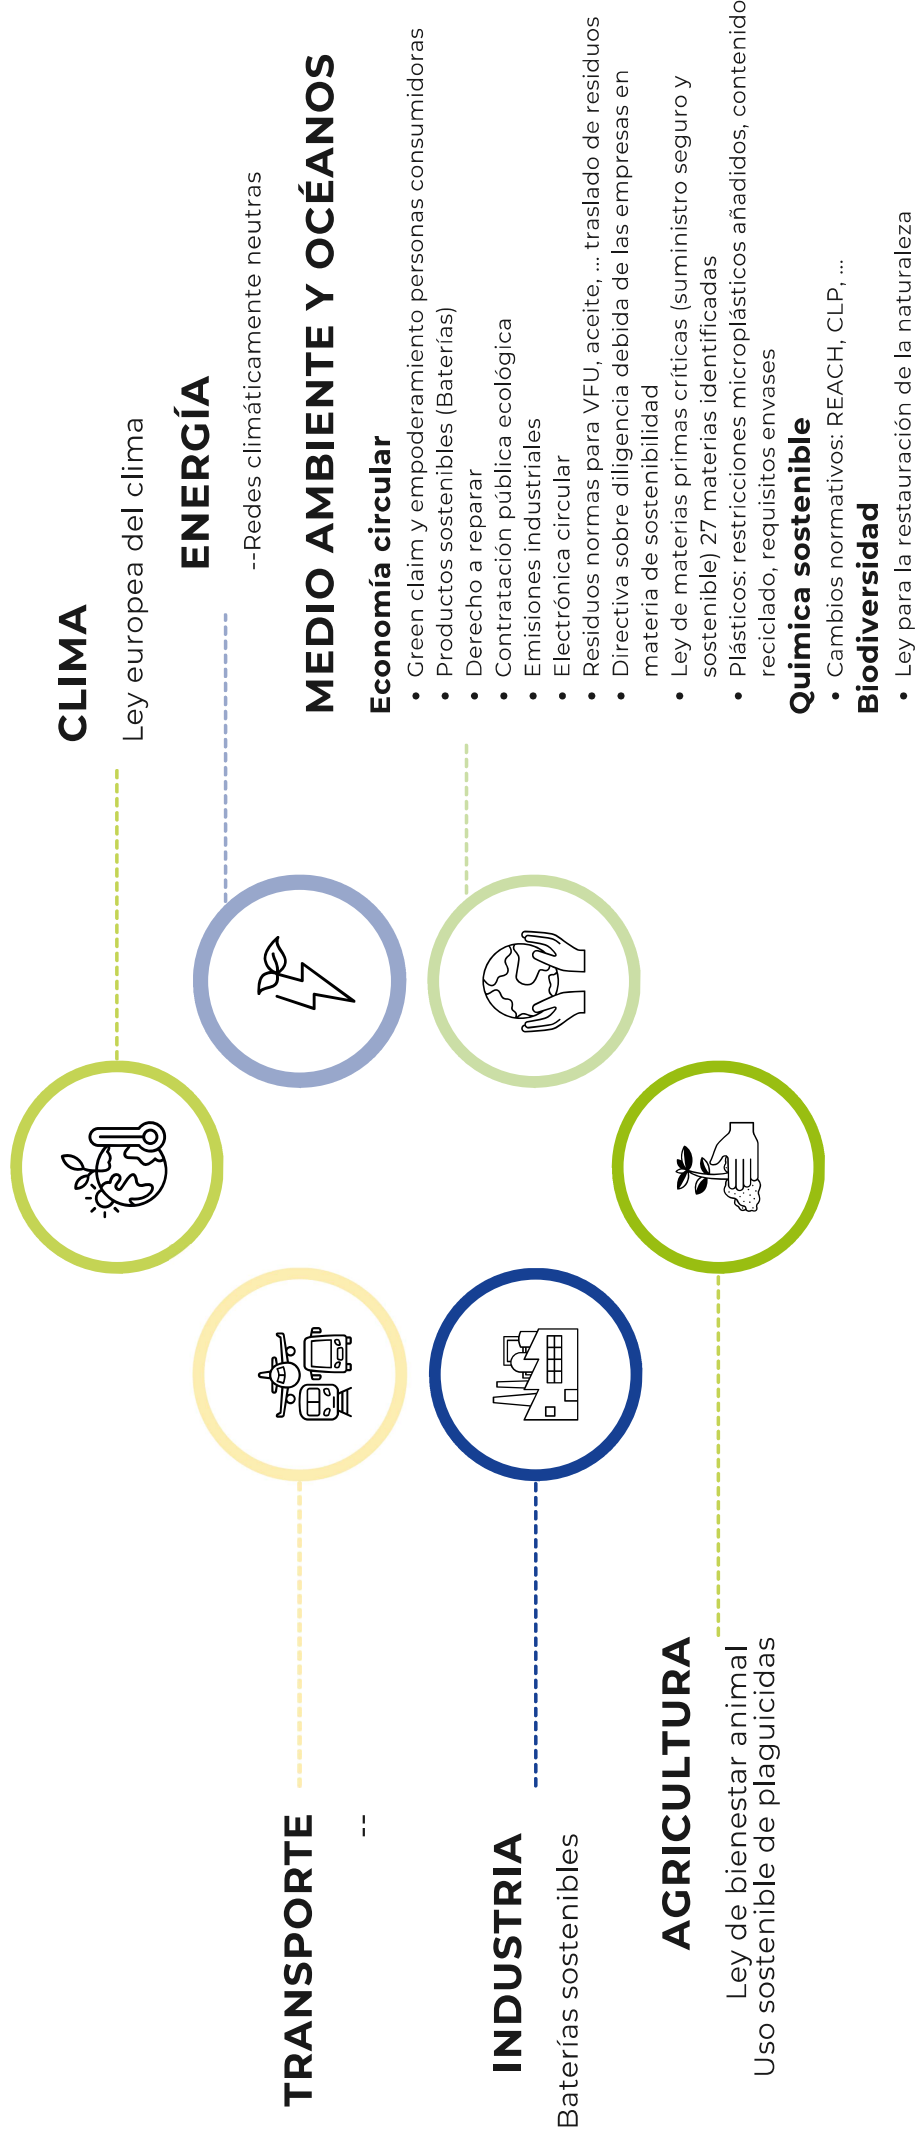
CLIMA
Ley europea del clima

ENERGÍA
--Redes climáticamente neutras

MEDIO AMBIENTE Y OCÉANOS
Economía circular
• Green claim y empoderamiento personas consumidoras
• Productos sostenibles (Baterías)
• Derecho a reparar
• Contratación pública ecológica
• Emisiones industriales
• Electrónica circular
• Residuos normas para VFU, aceite, … traslado de residuos
• Directiva sobre diligencia debida de las empresas en materia de sostenibilidad
• Ley de materias primas críticas (suministro seguro y sostenible) 27 materias identificadas
• Plásticos: restricciones microplásticos añadidos, contenido reciclado, requisitos envases
Quimica sostenible
• Cambios normativos: REACH, CLP, …
Biodiversidad
• Ley para la restauración de la naturaleza

TRANSPORTE
--

INDUSTRIA
Baterías sostenibles

AGRICULTURA
Ley de bienestar animal
Uso sostenible de plaguicidas